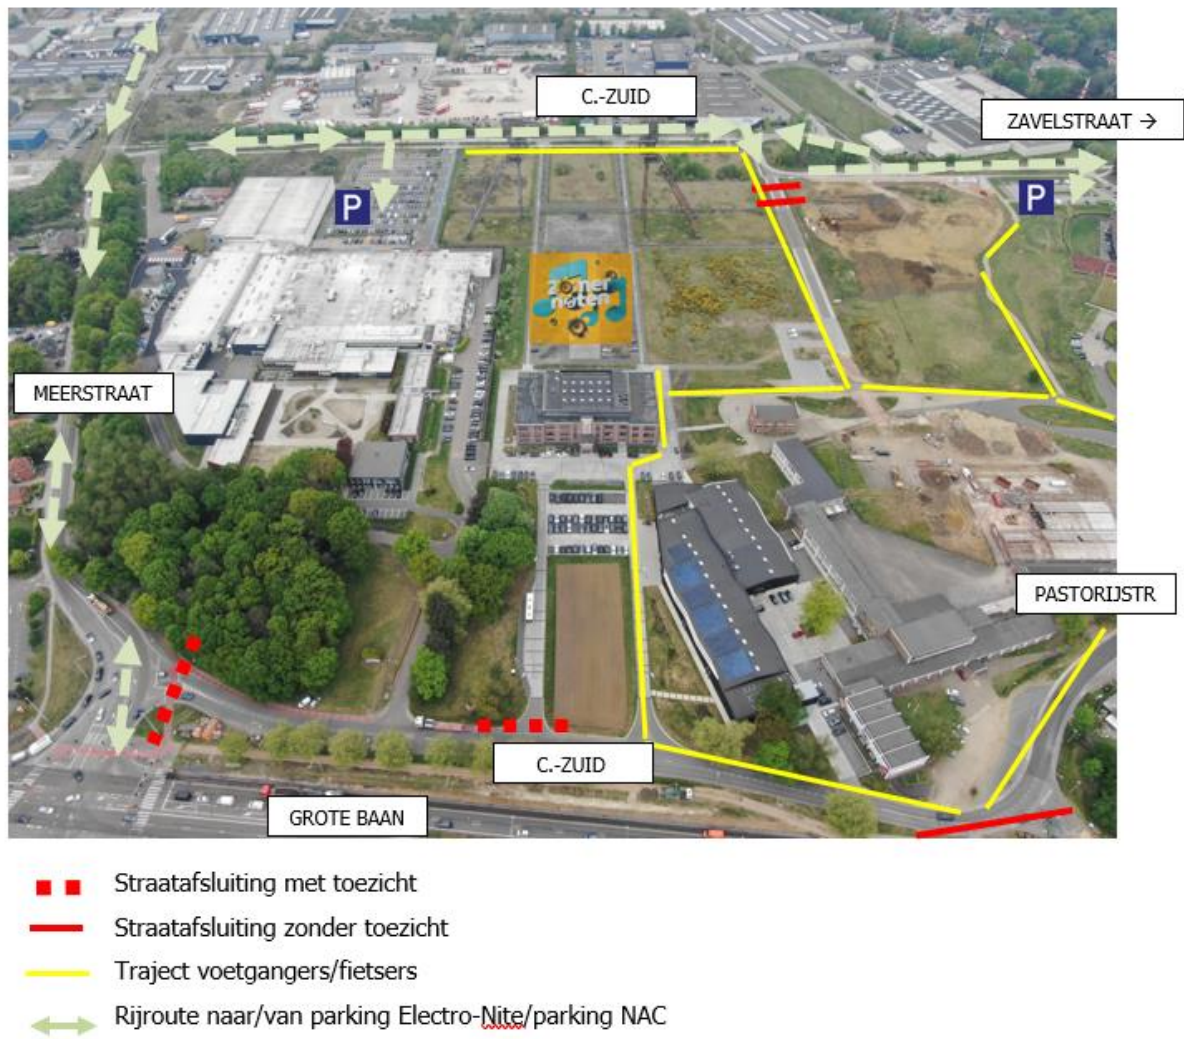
C.-ZUID

ZAVELSTRAAT →

P

P

zonder noten

MEERSTRAAT

PASTORIJSTR

C.-ZUID

GROTE BAAN

Straatafsluiting met toezicht

Straatafsluiting zonder toezicht

Traject voetgangers/fietsers

Rijroute naar/van parking Electro-Nite/parking NAC